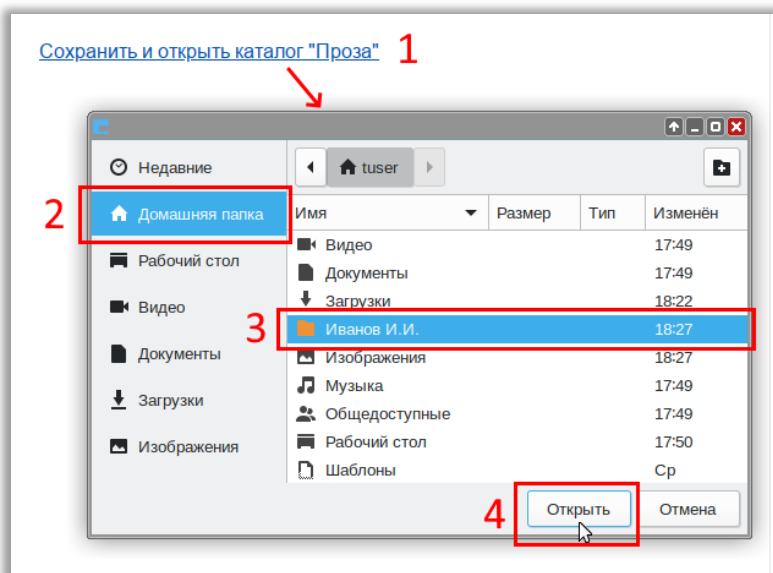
Сохранить и открыть каталог "Проза" 1

Недавние
2 Домашняя папка
Рабочий стол
Видео
Документы
Загрузки
Изображения

tuser

| Имя | Размер | Тип | Изменён |
|---|---|---|---|
| Видео | | | 17:49 |
| Документы | | | 17:49 |
| Загрузки | | | 18:22 |
| Иванов И.И. | | | 18:27 |
| Изображения | | | 18:27 |
| Музыка | | | 17:49 |
| Общедоступные | | | 17:49 |
| Рабочий стол | | | 17:50 |
| Шаблоны | | | Ср |

3

4 Открыть Отмена